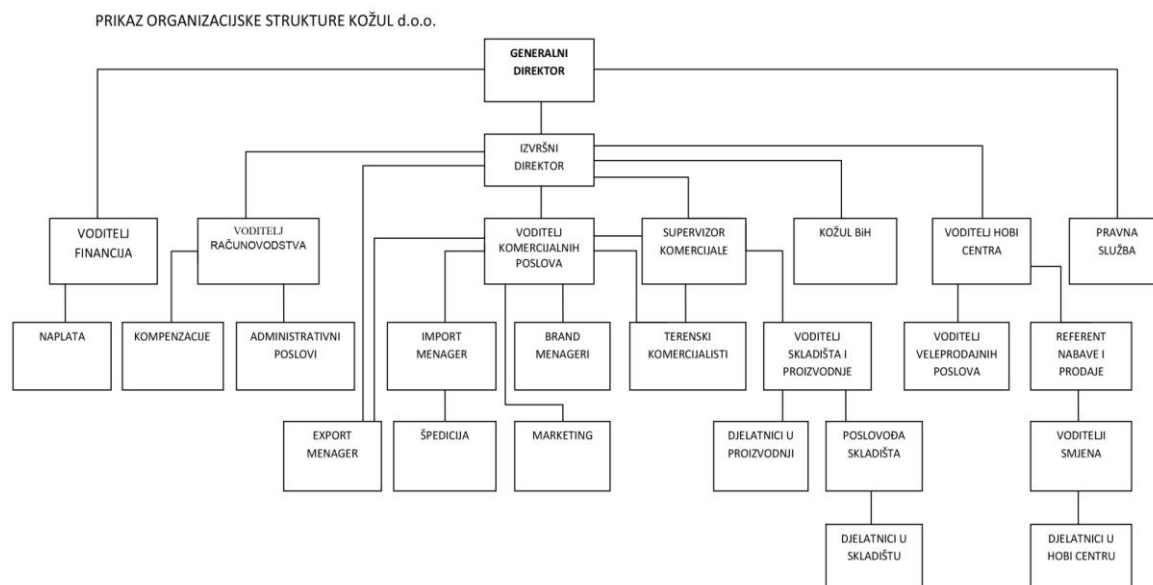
PRIKAZ ORGANIZACIJSKE STRUKTURE KOŽUL d.o.o.

GENERALNI DIREKTOR

IZVRŠNI DIREKTOR

VODITELJ FINANCIJA

VODITELJ RAČUNOVODSTVA

VODITELJ KOMERCIJALNIH POSLOVA

SUPERVIZOR KOMERCIJALE

KOŽUL BiH

VODITELJ HOBI CENTRA

PRAVNA SLUŽBA

NAPLATA

KOMPENZACIJE

ADMINISTRATIVNI POSLOVI

IMPORT MENAGER

BRAND MENAGERI

TERENSKI KOMERCIJALISTI

VODITELJ SKLADIŠTA I PROIZVODNJE

VODITELJ VELEPRODAJNIH POSLOVA

REFERENT NABAVE I PRODAJE

EXPORT MENAGER

ŠPEDICIJA

MARKETING

DJELATNICI U PROIZVODNJI

POSLOVOĐA SKLADIŠTA

VODITELJI SMJENA

DJELATNICI U SKLADIŠTU

DJELATNICI U HOBI CENTRU